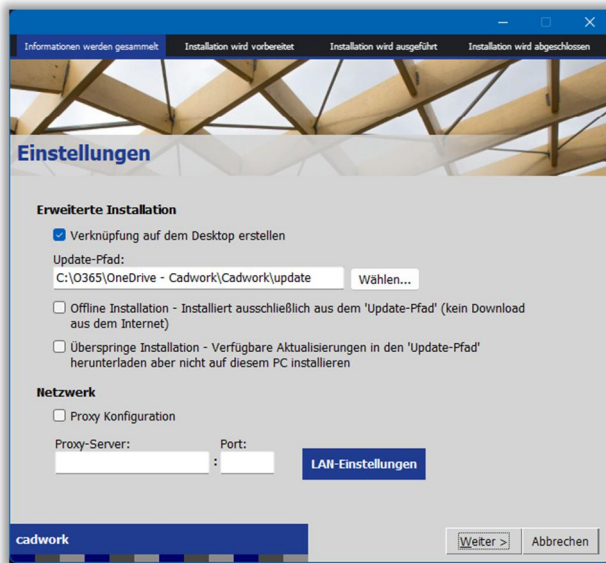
Informationen werden gesammelt | Installation wird vorbereitet | Installation wird ausgeführt | Installation wird abgeschlossen

Einstellungen

Erweiterte Installation

Verknüpfung auf dem Desktop erstellen

Update-Pfad:

C:\O365\OneDrive - Cadwork\Cadwork\update

Wählen...

Offline Installation - Installiert ausschließlich aus dem 'Update-Pfad' (kein Download aus dem Internet)

Überspringe Installation - Verfügbare Aktualisierungen in den 'Update-Pfad' herunterladen aber nicht auf diesem PC installieren

Netzwerk

Proxy Konfiguration

Proxy-Server:

Port:

:

LAN-Einstellungen

cadwork

Weiter >

Abbrechen